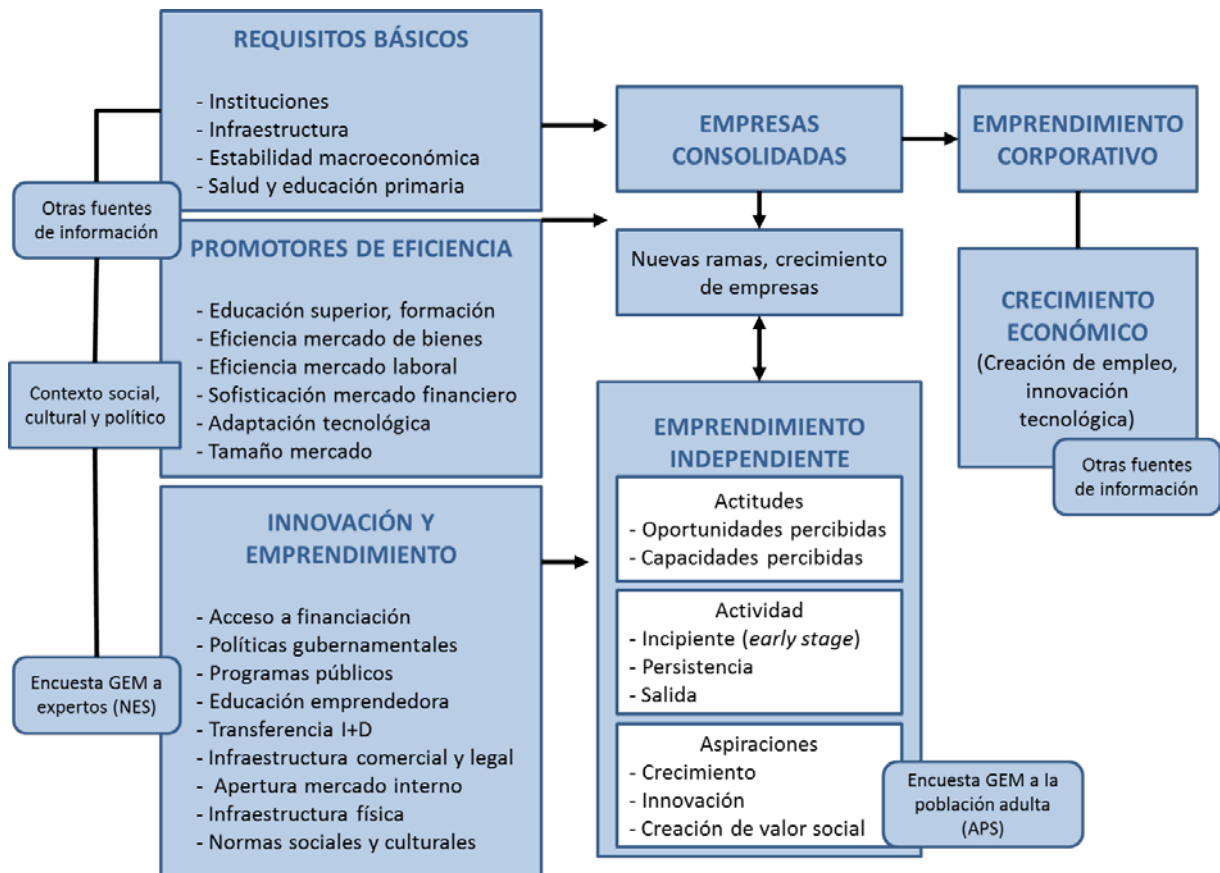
REQUISITOS BÁSICOS

- Instituciones
- Infraestructura
- Estabilidad macroeconómica
- Salud y educación primaria

Otras fuentes de información

PROMOTORES DE EFICIENCIA

- Educación superior, formación
- Eficiencia mercado de bienes
- Eficiencia mercado laboral
- Sofisticación mercado financiero
- Adaptación tecnológica
- Tamaño mercado

Contexto social, cultural y político

INNOVACIÓN Y EMPRENDIMIENTO

- Acceso a financiación
- Políticas gubernamentales
- Programas públicos
- Educación emprendedora
- Transferencia I+D
- Infraestructura comercial y legal
- Apertura mercado interno
- Infraestructura física
- Normas sociales y culturales

Encuesta GEM a expertos (NES)

EMPRESAS CONSOLIDADAS

Nuevas ramas, crecimiento de empresas

EMPRENDIMIENTO CORPORATIVO

CRECIMIENTO ECONÓMICO
(Creación de empleo, innovación tecnológica)

Otras fuentes de información

EMPRENDIMIENTO INDEPENDIENTE

Actitudes
- Oportunidades percibidas
- Capacidades percibidas

Actividad
- Incipiente (*early stage*)
- Persistencia
- Salida

Aspiraciones
- Crecimiento
- Innovación
- Creación de valor social

Encuesta GEM a la población adulta (APS)